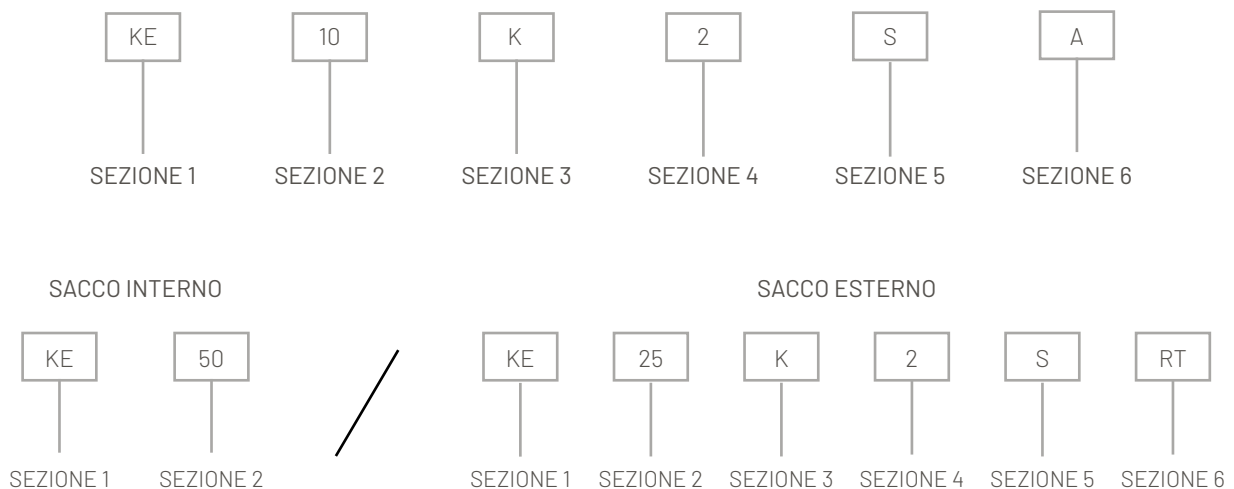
KE
SEZIONE 1

10
SEZIONE 2

K
SEZIONE 3

2
SEZIONE 4

S
SEZIONE 5

A
SEZIONE 6

SACCO INTERNO

KE
SEZIONE 1

50
SEZIONE 2

SACCO ESTERNO

KE
SEZIONE 1

25
SEZIONE 2

K
SEZIONE 3

2
SEZIONE 4

S
SEZIONE 5

RT
SEZIONE 6